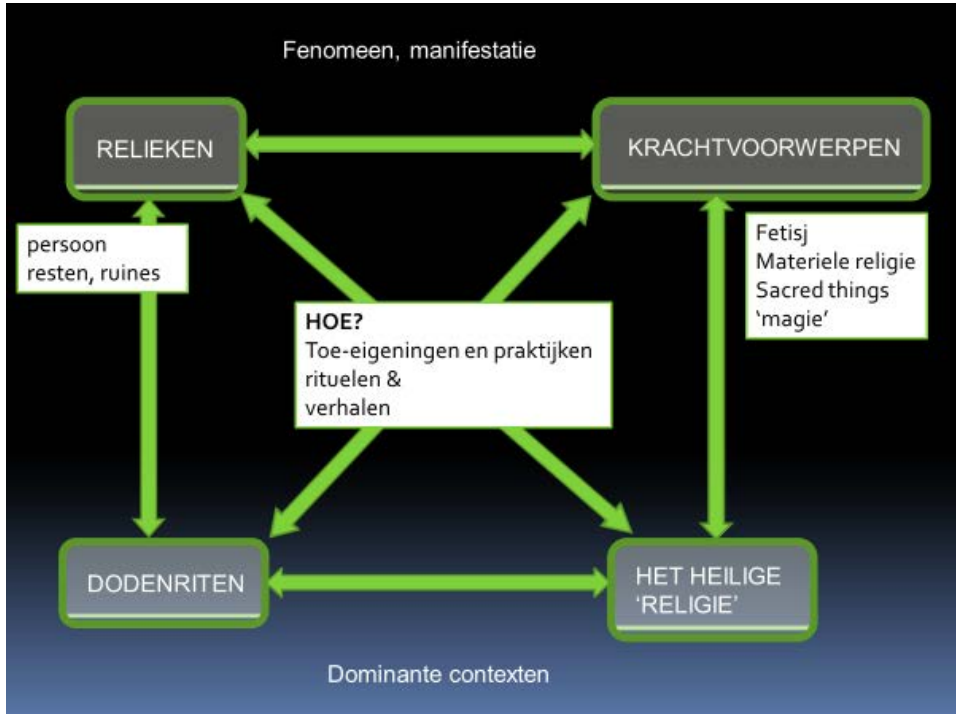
Fenomeen, manifestatie

RELIEKEN

KRACHTVOORWERPEN

persoon
resten, ruines

Fetisj
Materiele religie
Sacred things
'magie'

HOE?
Toe-eigeningen en praktijken
rituelen &
verhalen

DODENRITEN

HET HEILIGE
'RELIGIE'

Dominante contexten